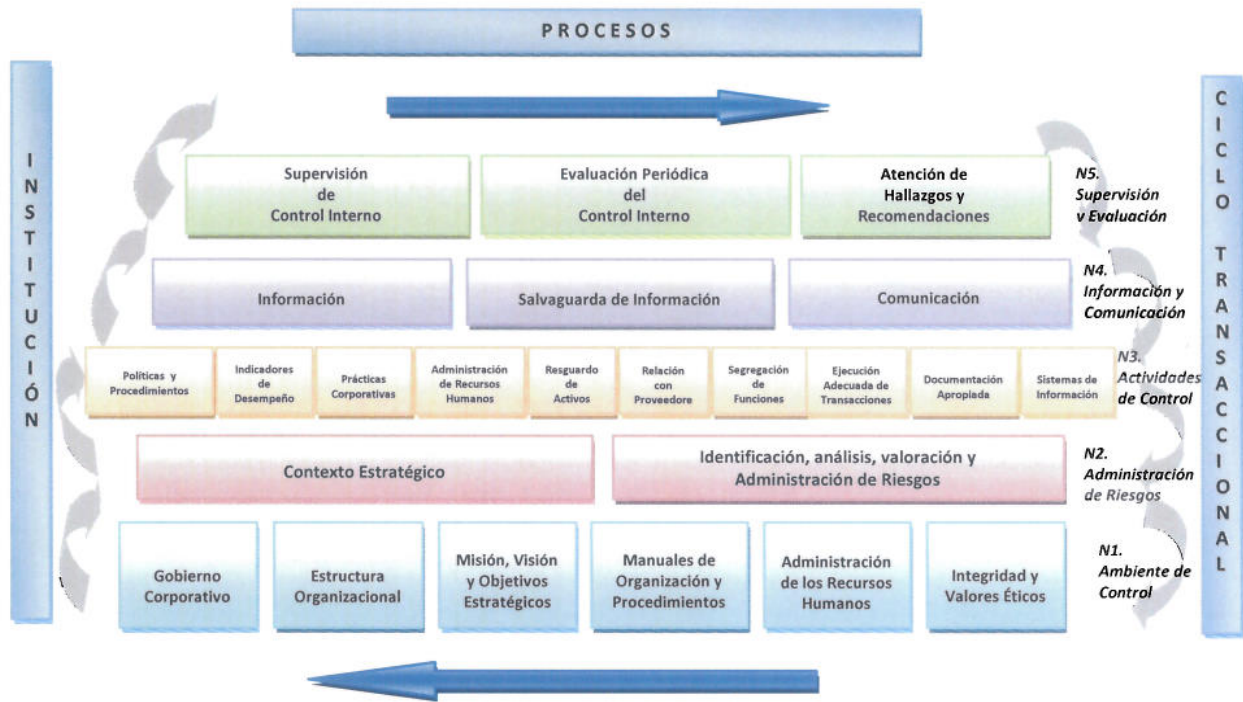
PROCESOS

INSTITUCIÓN

CICLO TRANSACCIONAL

Supervisión de Control Interno

Evaluación Periódica del Control Interno

Atención de Hallazgos y Recomendaciones

N5. Supervisión v Evaluación

Información

Salvaguarda de Información

Comunicación

N4. Información y Comunicación

Políticas y Procedimientos

Indicadores de Desempeño

Prácticas Corporativas

Administración de Recursos Humanos

Resguardo de Activos

Relación con Proveedore

Segregación de Funciones

Ejecución Adecuada de Transacciones

Documentación Apropiada

Sistemas de Información

N3. Actividades de Control

Contexto Estratégico

Identificación, análisis, valoración y Administración de Riesgos

N2. Administración de Riesgos

Gobierno Corporativo

Estructura Organizacional

Misión, Visión y Objetivos Estratégicos

Manuales de Organización y Procedimientos

Administración de los Recursos Humanos

Integridad y Valores Éticos

N1. Ambiente de Control